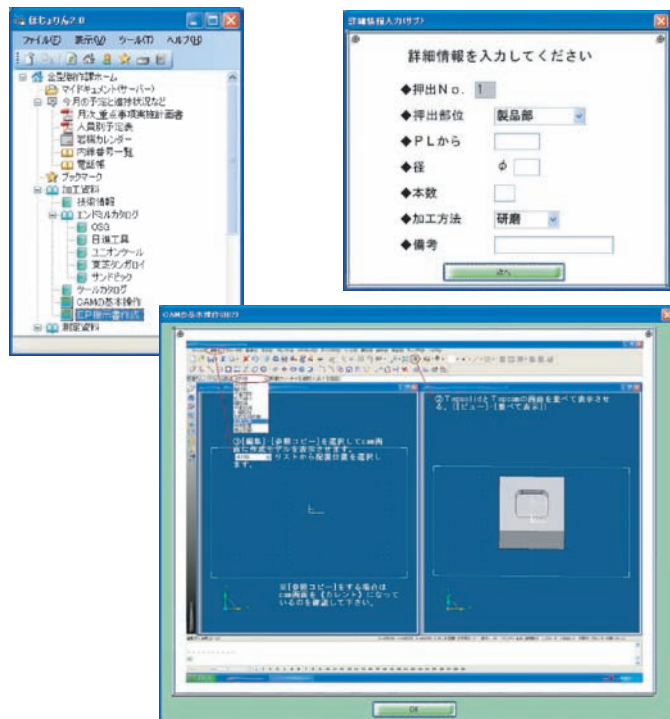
ほじょりん2.0

ファイル(F) 表示(V) ツール(T) ヘルプ(H)

金型制作課ホーム
マイドキュメント(サーバー)
今月の予定と進捗状況など
月次重点事項実施計画書
人員別予定表
習熟カレンダー
内線番号一覧
電話帳
ブックマーク
加工資料
技術情報
エンドミルカタログ
OSG
日進工具
ユニオンツール
東芝タンガロイ
サンドビック
ツールカタログ
CAMの基本操作
EP穴一覧作成
測定資料

詳細情報入力(サブ)

詳細情報を入力してください

◆押出No. 1

◆押出部位 製品部

◆PLから

◆径 φ

◆本数

◆加工方法 研磨

◆備考

次へ

CAMの基本操作(サブ)

①[編集]-[参照コピー]を選択してcam画面に作成モデルを表示させます。リストから配置位置を選択します。

②Topsolid と Topcam の画面を重ねて表示させる。[ビュー]-[重ねて表示]

※[参照コピー]をする場合はcam画面を【カレント】になっているのを確認して下さい。

OK